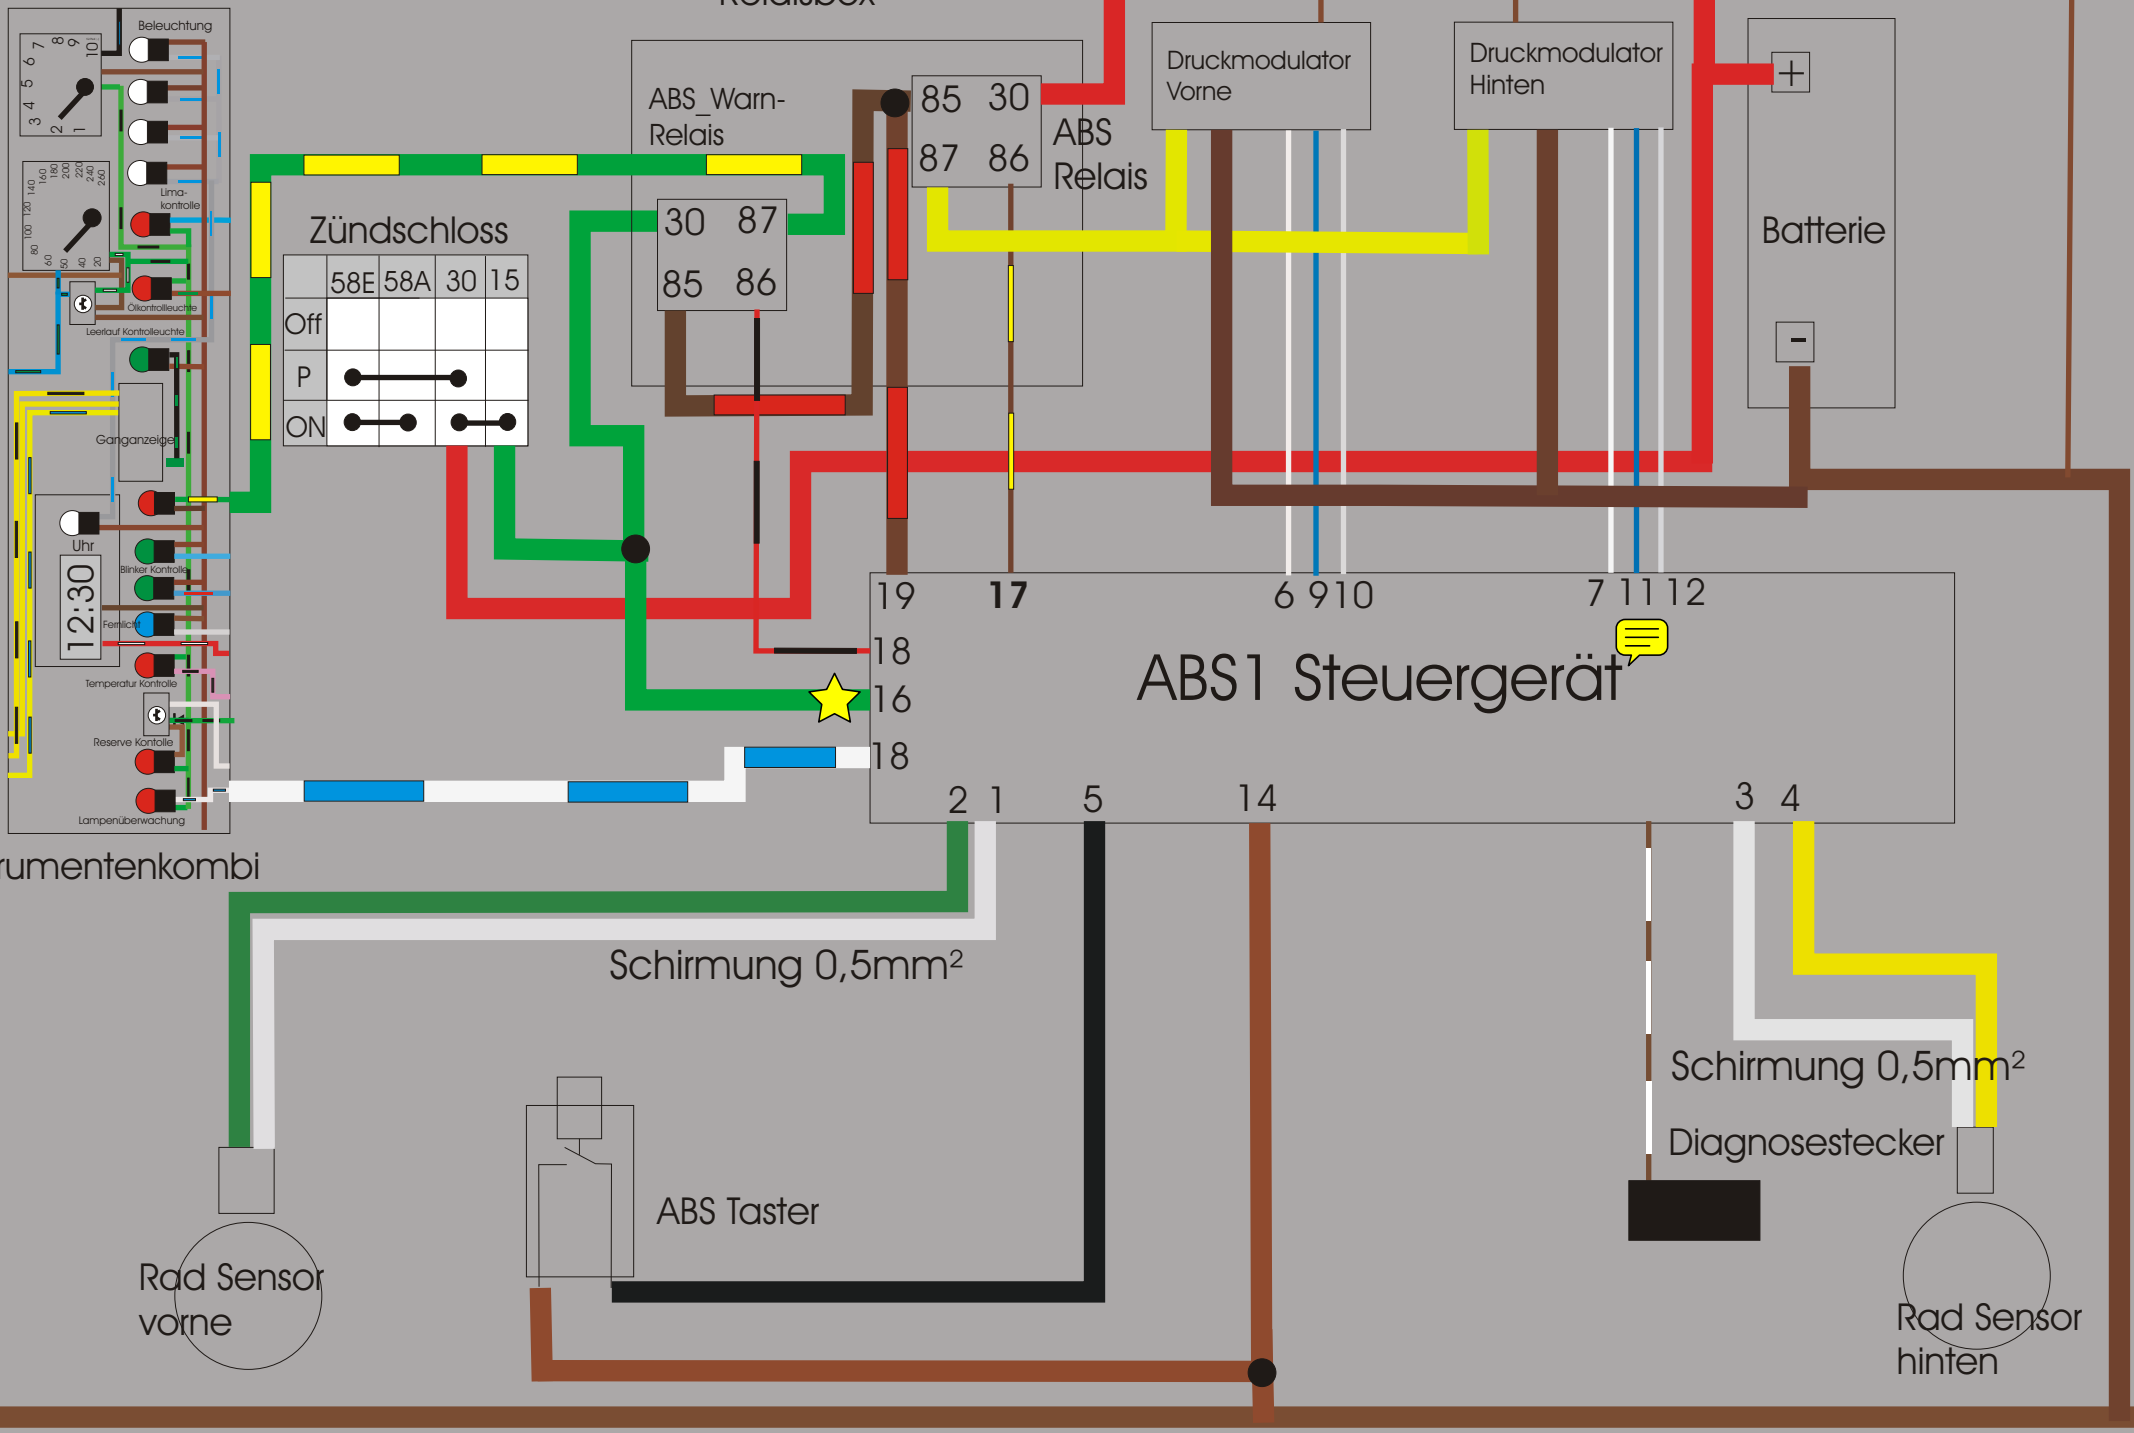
Beleuchtung

Lima-kontrolle

Ölkontrolleuchte

Leerlauf Kontrolleuchte

Ganganzeige

Uhr

12:30

Blinker Kontrolle

Fernlicht

Temperatur Kontrolle

Reserve Kontrolle

Lampenüberwachung

rumentenkombi

ABS_Warn-Relais

30 87
85 86

85 30
87 86

ABS Relais

Druckmodulator Vorne

Druckmodulator Hinten

+

Batterie

-

Zündschloss

| | 58E | 58A | 30 | 15 |
|---|---|---|---|---|
| Off | | | | |
| P | | | | |
| ON | | | | |

19 17 6 9 10 7 11 12

18

16

18

ABS1 Steuergerät

2 1 5 14 3 4

Schirmung 0,5mm²

Schirmung 0,5mm²

Diagnosestecker

ABS Taster

Rad Sensor vorne

Rad Sensor hinten